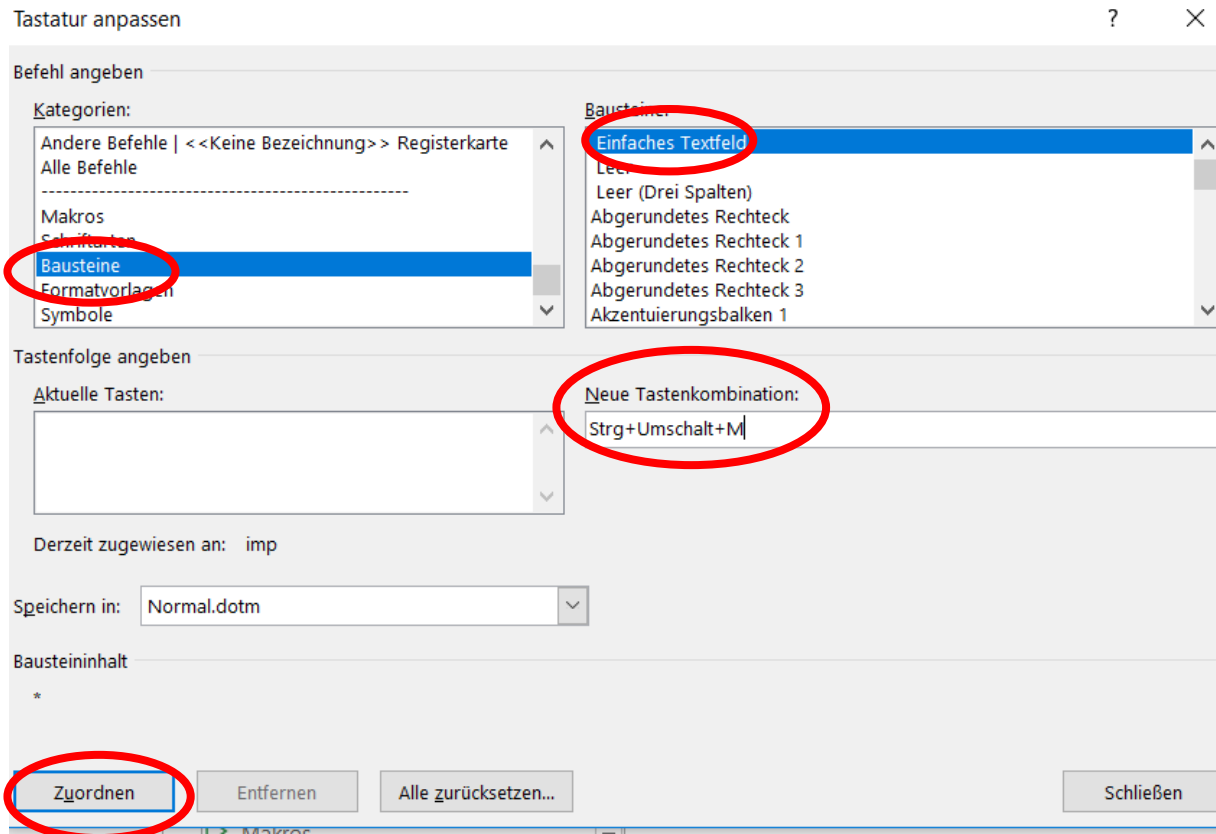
Tastatur anpassen

?

Befehl angeben

Kategorien:

Andere Befehle | <<Keine Bezeichnung>> Registerkarte
Alle Befehle
------------------------------------------------
Makros
Schriftarten
Bausteine
Formatvorlagen
Symbole

Bausteine:

Einfaches Textfeld
Leer
Leer (Drei Spalten)
Abgerundetes Rechteck
Abgerundetes Rechteck 1
Abgerundetes Rechteck 2
Abgerundetes Rechteck 3
Akzentuierungsbalken 1

Tastenfolge angeben

Aktuelle Tasten:

Neue Tastenkombination:

Strg+Umschalt+M

Derzeit zugewiesen an: imp

Speichern in: Normal.dotm

Bausteininhalt

*

Zuordnen

Entfernen

Alle zurücksetzen...

Schließen

Makros